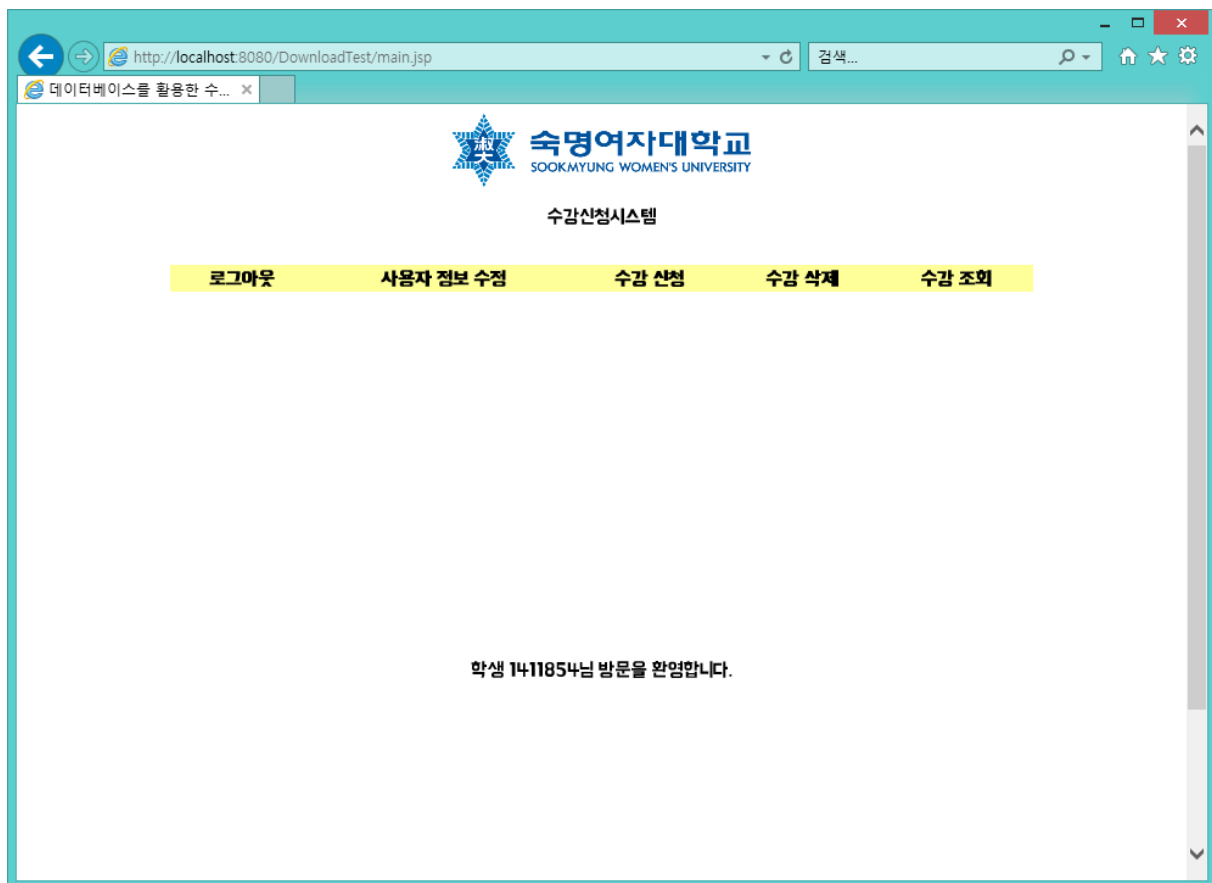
http://localhost:8080/DownloadTest/main.jsp
검색...
데이터베이스를 활용한 수...

숙명여자대학교
SOOKMYUNG WOMEN'S UNIVERSITY

수강신청시스템

| 로그아웃 | 사용자 정보 수정 | 수강 신청 | 수강 삭제 | 수강 조회 |
|---|---|---|---|---|

학생 1411854님 방문을 환영합니다.